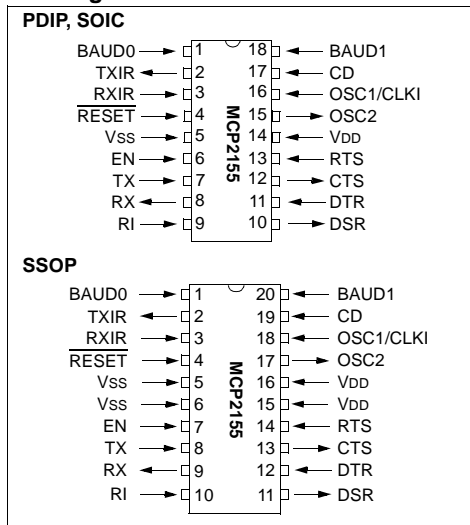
PDIP, SOIC

BAUD0 1
TXIR 2
RXIR 3
$\overline{\text{RESET}}$ 4
VSS 5
EN 6
TX 7
RX 8
RI 9

MCP2155

18 BAUD1
17 CD
16 OSC1/CLKI
15 OSC2
14 VDD
13 RTS
12 CTS
11 DTR
10 DSR

SSOP

BAUD0 1
TXIR 2
RXIR 3
$\overline{\text{RESET}}$ 4
VSS 5
VSS 6
EN 7
TX 8
RX 9
RI 10

MCP2155

20 BAUD1
19 CD
18 OSC1/CLKI
17 OSC2
16 VDD
15 VDD
14 RTS
13 CTS
12 DTR
11 DSR